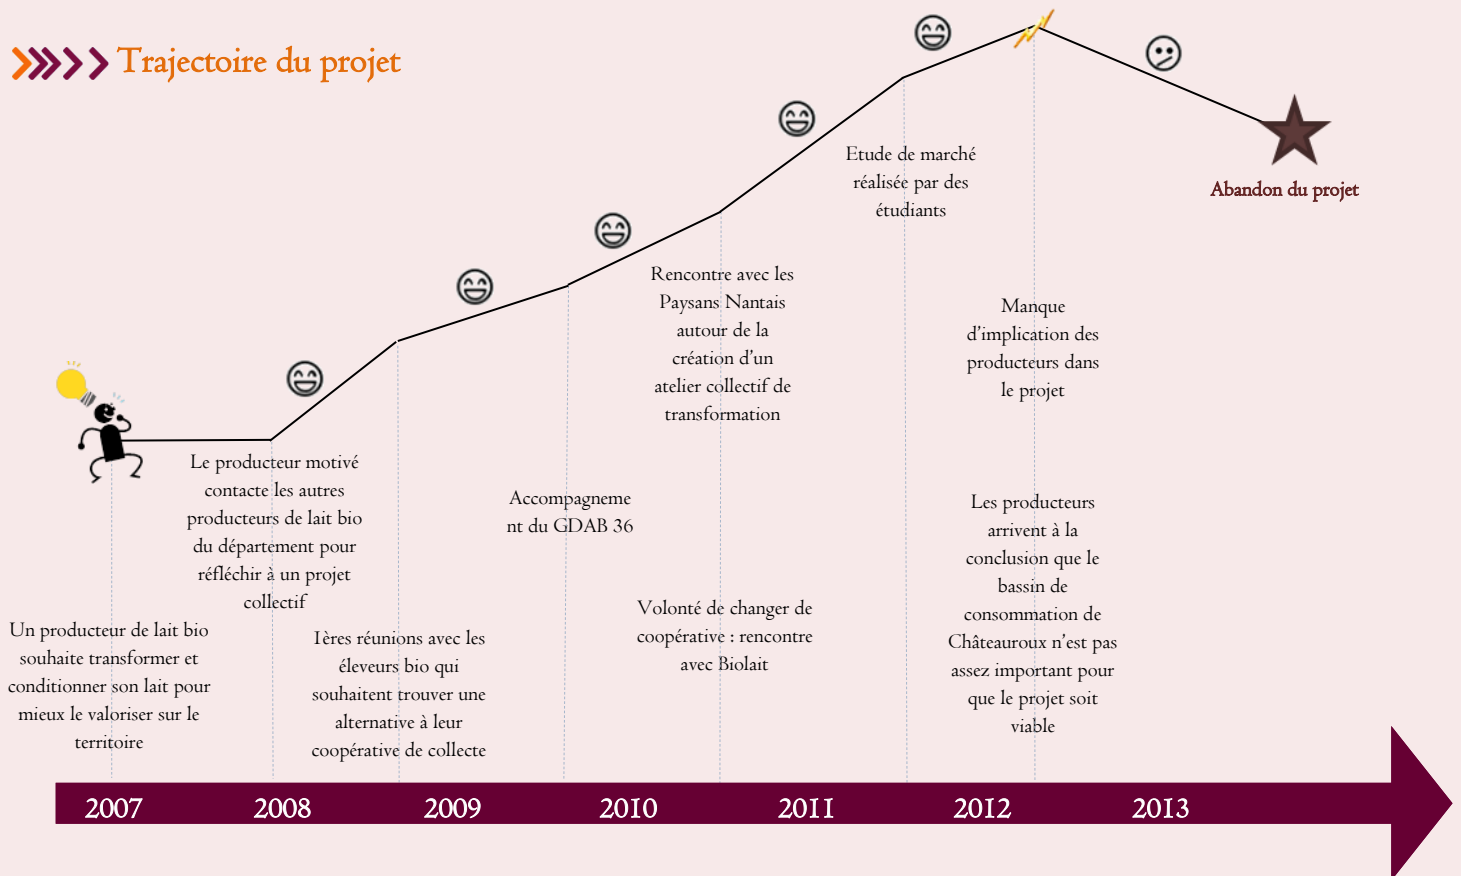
Trajectoire du projet

Etude de marché réalisée par des étudiants

Abandon du projet

Rencontre avec les Paysans Nantais autour de la création d'un atelier collectif de transformation

Manque d'implication des producteurs dans le projet

Le producteur motivé contacte les autres producteurs de lait bio du département pour réfléchir à un projet collectif

Accompagnement du GDAB 36

Les producteurs arrivent à la conclusion que le bassin de consommation de Châteauroux n'est pas assez important pour que le projet soit viable

Volonté de changer de coopérative : rencontre avec Biolait

Un producteur de lait bio souhaite transformer et conditionner son lait pour mieux le valoriser sur le territoire

1ères réunions avec les éleveurs bio qui souhaitent trouver une alternative à leur coopérative de collecte

2007 2008 2009 2010 2011 2012 2013